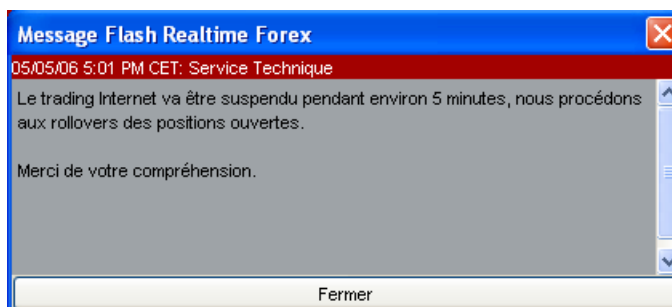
Message Flash Realtime Forex

05/05/06 5:01 PM CET: Service Technique

Le trading Internet va être suspendu pendant environ 5 minutes, nous procédons aux rollovers des positions ouvertes.

Merci de votre compréhension.

Fermer